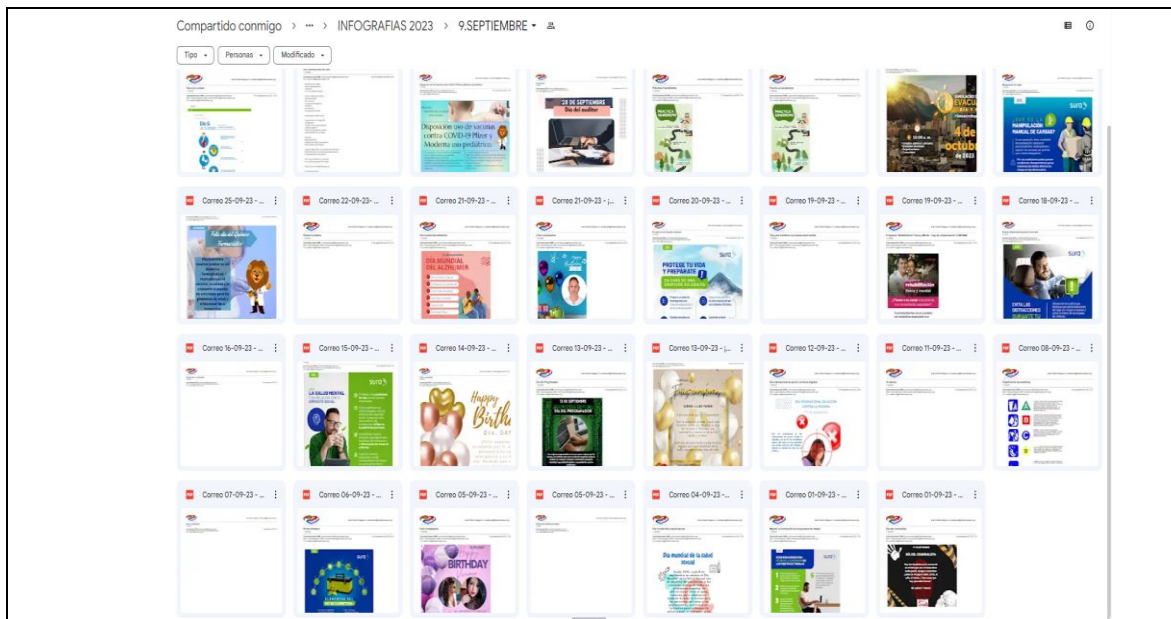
Compartido conmigo > ··· > INFOGRAFIAS 2023 > 9.SEPTIEMBRE

Tipo · Personas · Modificado

Disposición uso de vacunas contra COVID-19 Pfizer y Moderna uso pediátrico

28 DE SEPTIEMBRE Día del auditor

4 de octubre 2023

sura

Correo 25-09-23 - ...

Correo 22-09-23- ...

Correo 21-09-23 - ...

Correo 21-09-23 - j...

Correo 20-09-23 - ...

Correo 19-09-23 - ...

Correo 19-09-23 - ...

Correo 18-09-23 - ...

DÍA MUNDIAL DEL ALZHEIMER

PROTEGE TU VIDA Y PREPÁRATE

sura

Correo 16-09-23 - ...

Correo 15-09-23 - ...

Correo 14-09-23 - ...

Correo 13-09-23 - ...

Correo 13-09-23 - j...

Correo 12-09-23 - ...

Correo 11-09-23 - ...

Correo 08-09-23 - ...

LA SALUD MENTAL

sura

Happy Birthday

DÍA DEL PROGRAMADOR

Correo 07-09-23 - ...

Correo 06-09-23 - ...

Correo 05-09-23 - ...

Correo 05-09-23 - ...

Correo 04-09-23 - ...

Correo 01-09-23 - ...

Correo 01-09-23 - ...

sura

Happy BIRTHDAY

Día mundial de la salud sexual

DÍA DEL COMUNICADOR